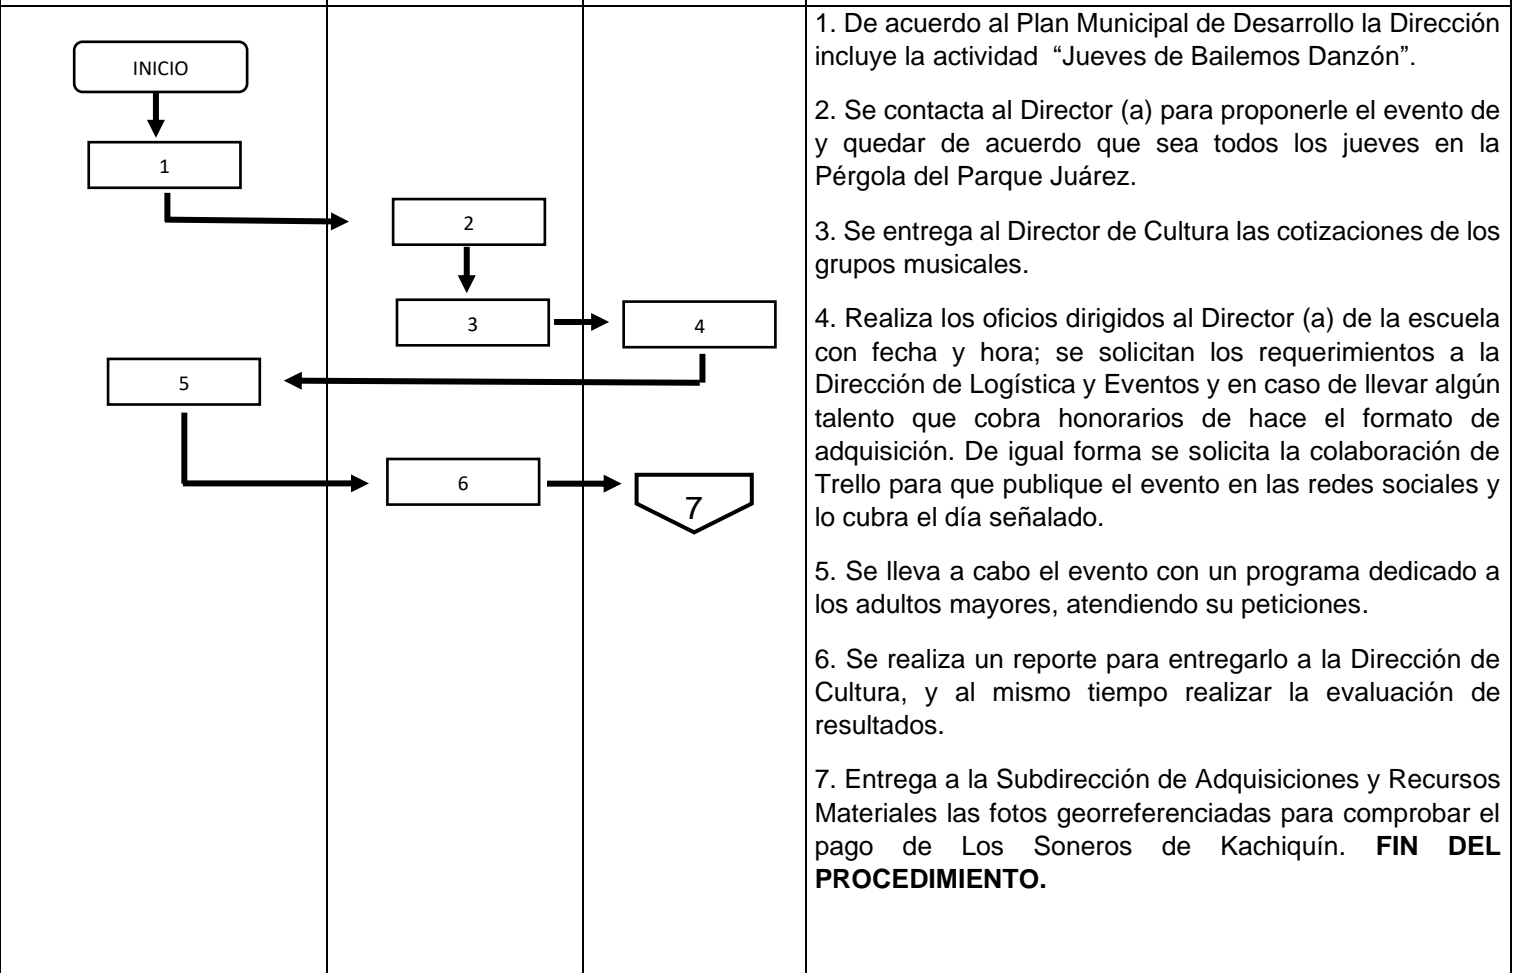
INICIO

1

2

3

4

5

6

7

1. De acuerdo al Plan Municipal de Desarrollo la Dirección incluye la actividad "Jueves de Bailemos Danzón".

2. Se contacta al Director (a) para proponerle el evento de y quedar de acuerdo que sea todos los jueves en la Pérgola del Parque Juárez.

3. Se entrega al Director de Cultura las cotizaciones de los grupos musicales.

4. Realiza los oficios dirigidos al Director (a) de la escuela con fecha y hora; se solicitan los requerimientos a la Dirección de Logística y Eventos y en caso de llevar algún talento que cobra honorarios de hace el formato de adquisición. De igual forma se solicita la colaboración de Trello para que publique el evento en las redes sociales y lo cubra el día señalado.

5. Se lleva a cabo el evento con un programa dedicado a los adultos mayores, atendiendo su peticiones.

6. Se realiza un reporte para entregarlo a la Dirección de Cultura, y al mismo tiempo realizar la evaluación de resultados.

7. Entrega a la Subdirección de Adquisiciones y Recursos Materiales las fotos georreferenciadas para comprobar el pago de Los Soneros de Kachiquín. **FIN DEL PROCEDIMIENTO.**